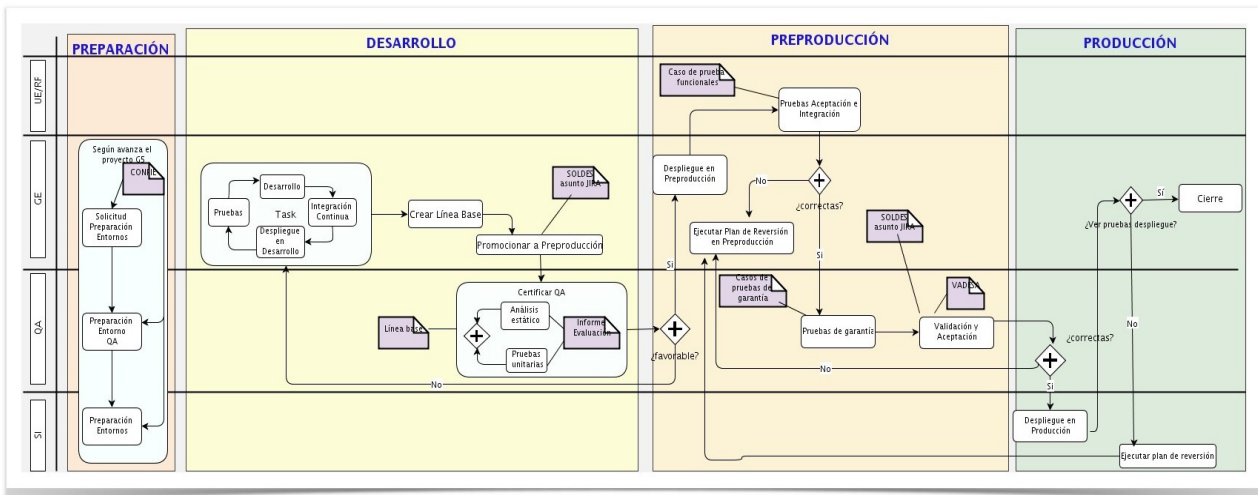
PREPARACIÓN

DESARROLLO

PREPRODUCCIÓN

PRODUCCIÓN

UE/RF

GE

QA

SI

Según avanza el proyecto GS

CONF

Solicitud Preparación Entornos

Preparación Entorno QA

Preparación Entornos

Desarrollo

Pruebas

Task

Integración Continua

Despliegue en Desarrollo

Crear Línea Base

SOLDES asunto JIRA

Promocionar a Preproducción

Certificar QA

Análisis estático

Pruebas unitarias

Línea base

Informe Evaluación

¿favorable?

Sí

No

Caso de prueba funcionales

Pruebas Aceptación e Integración

Despliegue en Preproducción

No

¿correctas?

Ejecutar Plan de Reversión en Preproducción

Sí

SOLDES asunto JIRA

Casos de pruebas de garantía

Pruebas de garantía

VADES

Validación y Aceptación

No

¿correctas?

Sí

Despliegue en Producción

Sí

Cierre

¿Ver pruebas despliegue?

No

Ejecutar plan de reversión